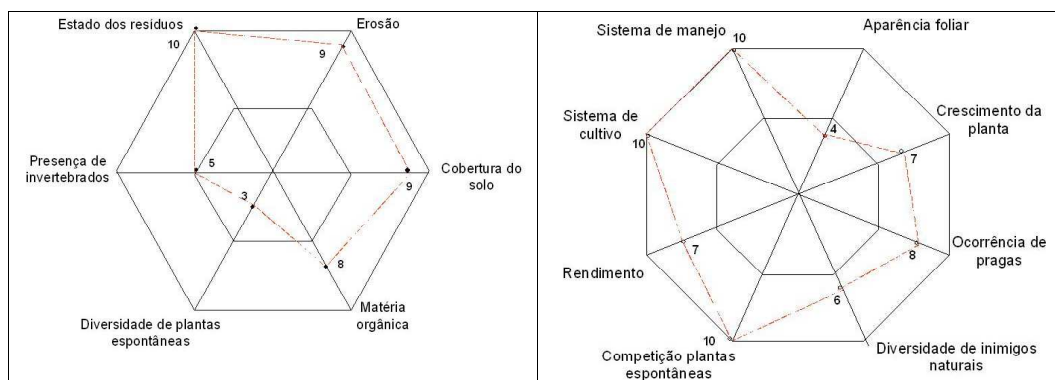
Estado dos resíduos
10
Erosão
9
Presença de invertebrados
5
3
Cobertura do solo
9
8
Matéria orgânica
Diversidade de plantas espontâneas

Sistema de manejo
10
Aparência foliar
4
Crescimento da planta
7
Sistema de cultivo
10
Ocorrência de pragas
8
Rendimento
7
6
Diversidade de inimigos naturais
10
Competição plantas espontâneas